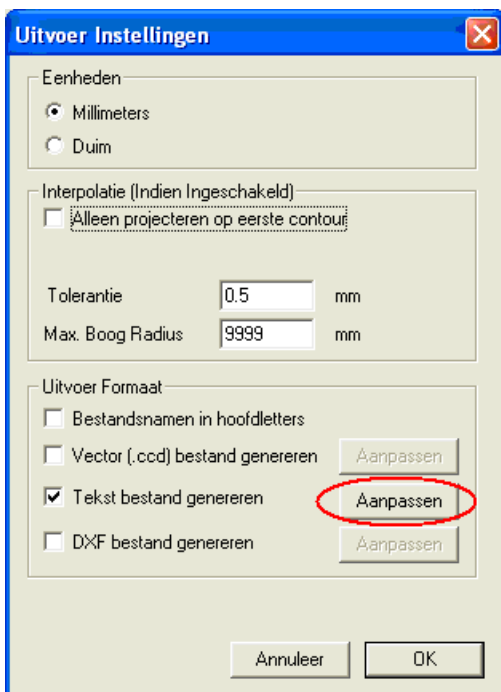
Uitvoer Instellingen

Eenheden

Millimeters

Duim

Interpolatie (Indien Ingeschakeld)

Alleen projecteren op eerste contour

Tolerantie 0.5 mm

Max. Boog Radius 9999 mm

Uitvoer Formaat

Bestandsnamen in hoofdletters

Vector (.ccd) bestand genereren Aanpassen

Tekst bestand genereren Aanpassen

DXF bestand genereren Aanpassen

Annuleer OK